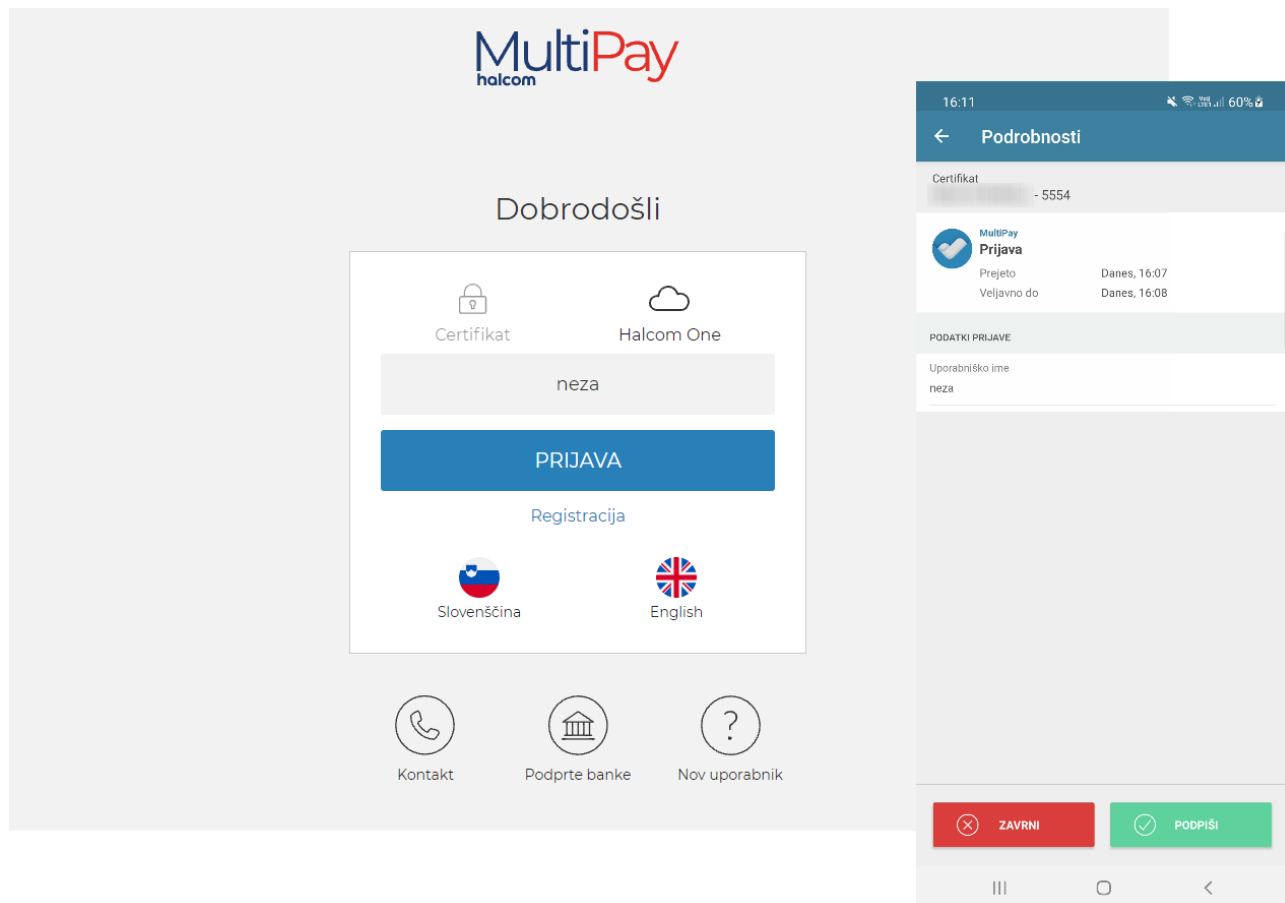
MultiPay
halcom

Dobrodošli

Certifikat

Halcom One

neza

PRIJAVA

Registracija

Slovenščina

English

Kontakt

Podprte banke

Nov uporabnik

16:11

60%

Podrobnosti

Certifikat
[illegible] - 5554

MultiPay
Prijava
Prejeto Danes, 16:07
Veljavno do Danes, 16:08

PODATKI PRIJAVE

Uporabniško ime
neza

ZAVRNI

PODPIŠI